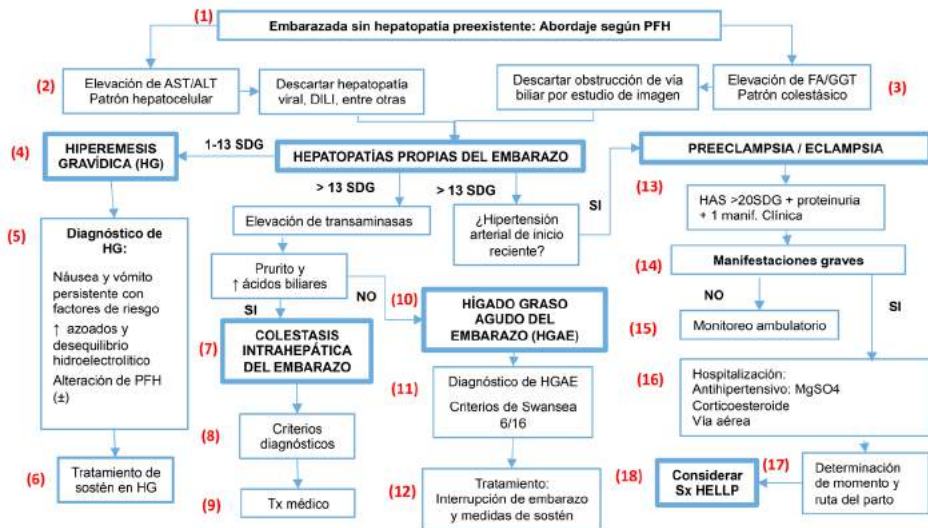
(1) Embarazada sin hepatopatía preexistente: Abordaje según PFH

(2) Elevación de AST/ALT Patrón hepatocelular

Descartar hepatopatía viral, DILI, entre otras

Descartar obstrucción de vía biliar por estudio de imagen

Elevación de FA/GGT Patrón colestásico (3)

(4) HIPEREMESIS GRAVÍDICA (HG)

1-13 SDG

HEPATOPATÍAS PROPIAS DEL EMBARAZO

PREECLAMPSIA / ECLAMPSIA

> 13 SDG

> 13 SDG

SI

(13) HAS >20SDG + proteinuria + 1 manif. Clínica

(5) Diagnóstico de HG:

Náusea y vómito persistente con factores de riesgo

↑ azoados y desequilibrio hidroelectrolítico

Alteración de PFH (±)

Elevación de transaminasas

¿Hipertensión arterial de inicio reciente?

(14) Manifestaciones graves

Prurito y ↑ ácidos biliares

NO

(10) HÍGADO GRASO AGUDO DEL EMBARAZO (HGAE)

NO

SI

SI

(7) COLESTASIS INTRAHEPÁTICA DEL EMBARAZO

(15) Monitoreo ambulatorio

(11) Diagnóstico de HGAE

Criterios de Swansea 6/16

(16) Hospitalización: Antihipertensivo: MgSO4 Corticoesteroide Vía aérea

(8) Criterios diagnósticos

(6) Tratamiento de sostén en HG

(9) Tx médico

(12) Tratamiento: Interrupción de embarazo y medidas de sostén

(18) Considerar Sx HELLP

(17) Determinación de momento y ruta del parto